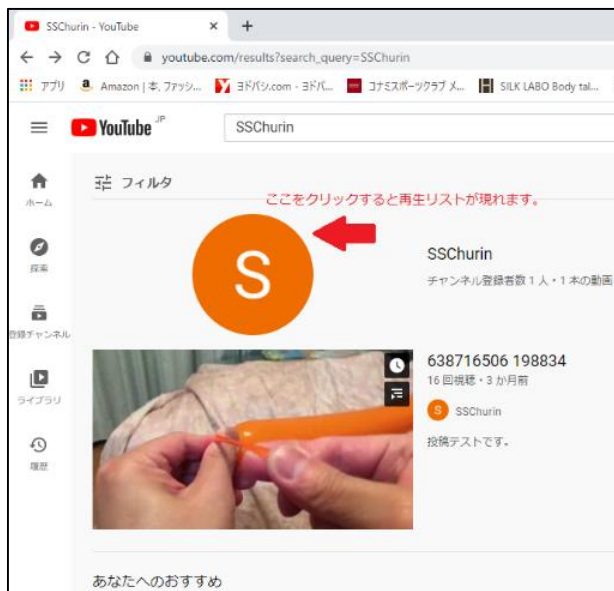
SSChurin - YouTube ×  +

← → C ⌂ youtube.com/results?search_query=SSChurin

アプリ  Amazon | 本, ファッシ...  ヨドバシ.com - ヨドバ...  コナミスポーツクラブ メ...  SILK LABO Body tal...

YouTube JP  SSChurin

ホーム

探索

登録チャンネル

ライブラリ

履歴

フィルタ

ここをクリックすると再生リストが現れます。

S

SSChurin

チャンネル登録者数 1 人・1 本の動画

638716506 198834

16 回視聴・3 か月前

S SSChurin

投稿テストです。

あなたへのおすすめ